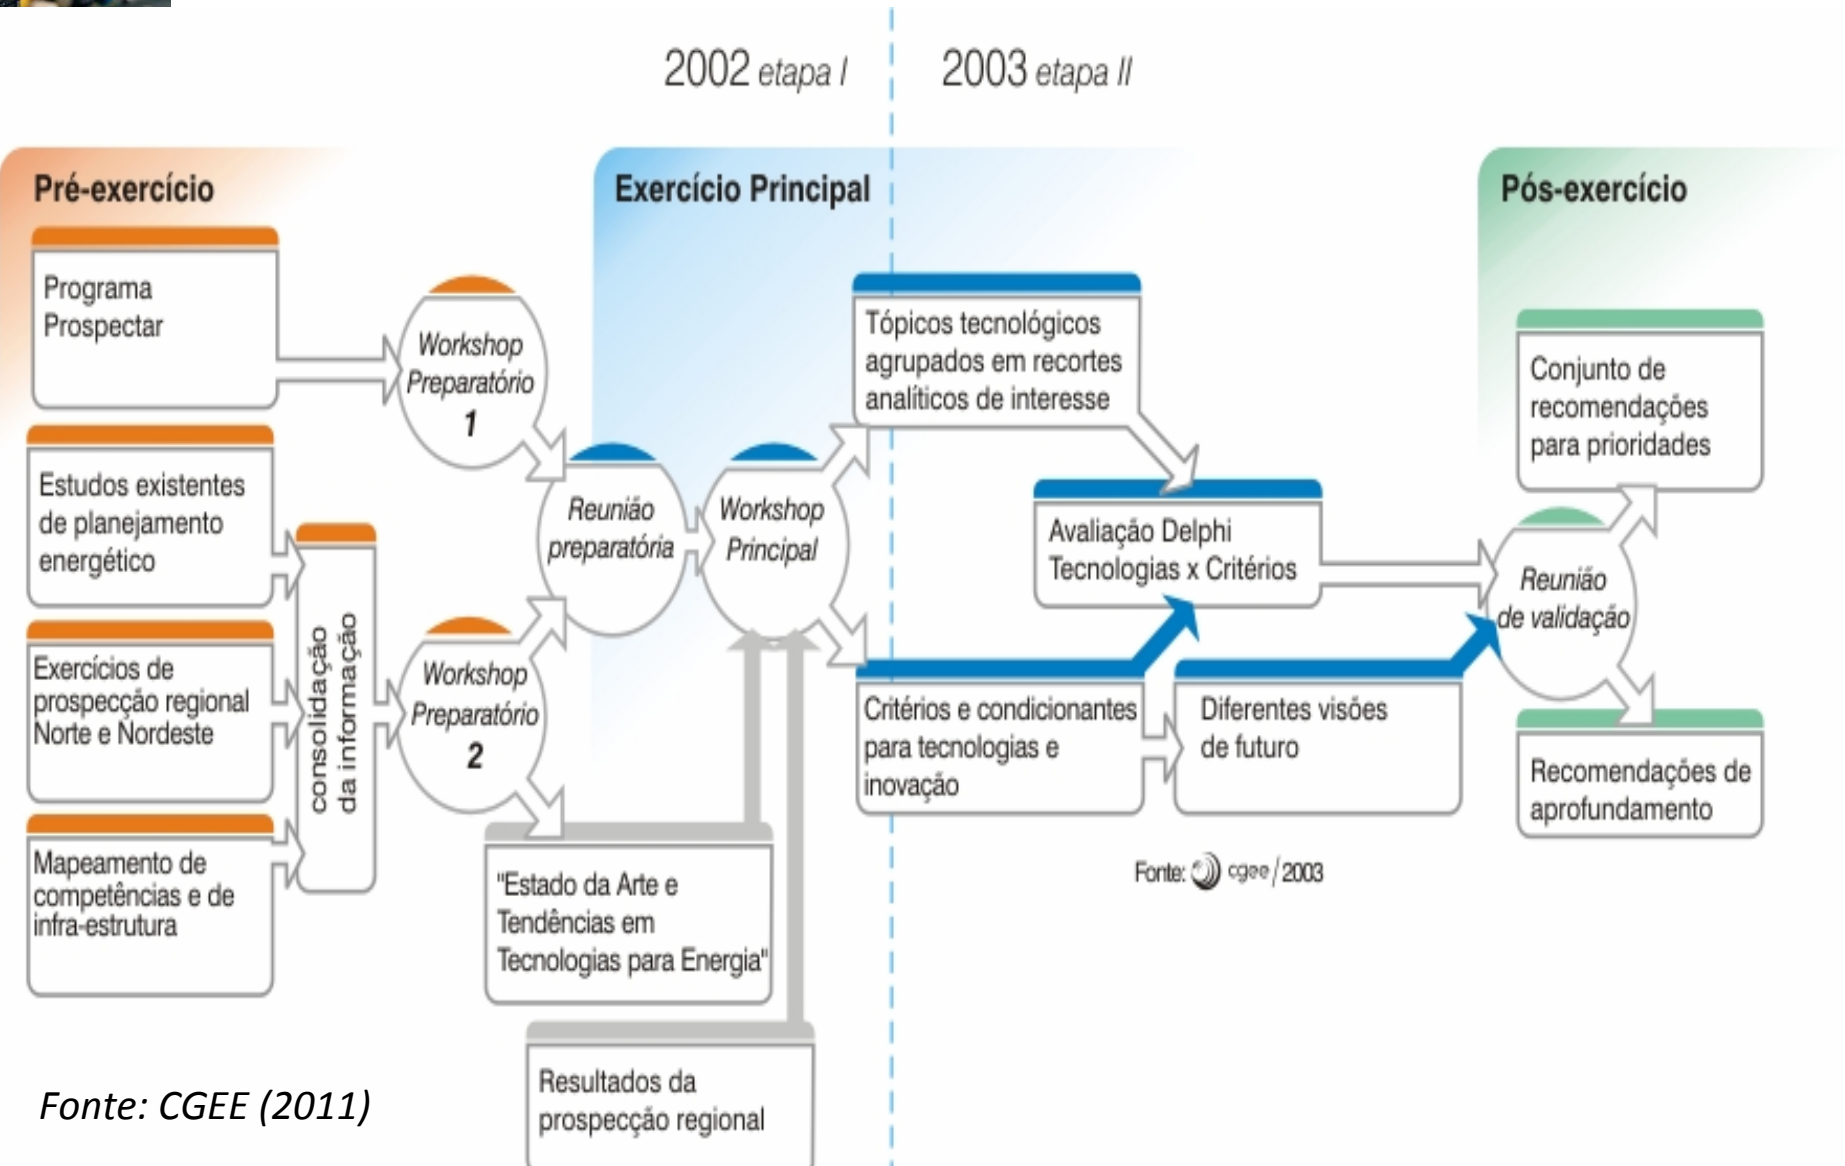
2002 etapa I

2003 etapa II

Pré-exercício

Exercício Principal

Pós-exercício

Programa Prospectar

Estudos existentes de planejamento energético

Exercícios de prospecção regional Norte e Nordeste

Mapeamento de competências e de infra-estrutura

consolidação da informação

Workshop Preparatório 1

Workshop Preparatório 2

Reunião preparatória

Workshop Principal

"Estado da Arte e Tendências em Tecnologias para Energia"

Resultados da prospecção regional

Tópicos tecnológicos agrupados em recortes analíticos de interesse

Avaliação Delphi Tecnologias x Critérios

Critérios e condicionantes para tecnologias e inovação

Diferentes visões de futuro

Reunião de validação

Conjunto de recomendações para prioridades

Recomendações de aprofundamento

Fonte: cgee/2003

Fonte: CGEE (2011)